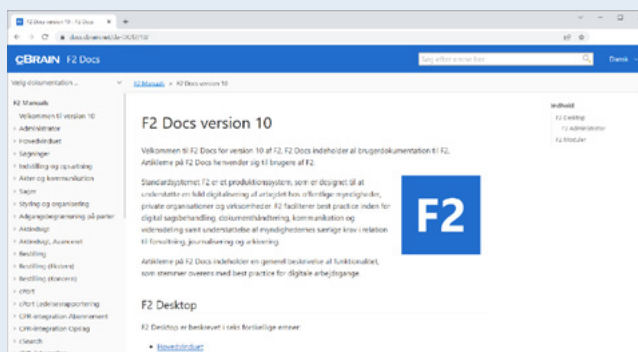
F2 Docs version 10 · F2 Docs

docs.cbrain.net/da-DK/F2/10/

cBRAIN F2 Docs

Søg efter emner her

Dansk

Vælg dokumentation...

F2 Manuals > F2 Docs version 10

F2 Manuals

Velkommen til version 10

Administrator

Hovedvinduet

Søgninger

Indstilling og opsætning

Akter og kommunikation

Sager

Styring og organisering

Adgangsbegrænsning på parter

Aktindsigt

Aktindsigt, Avanceret

Bestilling

Bestilling (Råstyre)

Bestilling (Koncern)

cPort

cPort Ledelsesrapportering

CPR-integration Abonnement

CPR-integration Opslag

cSearch

F2 Docs version 10

Velkommen til F2 Docs for version 10 af F2. F2 Docs indeholder al brugerdokumentation til F2. Artiklerne på F2 Docs henvender sig til brugere af F2.

Standardsystemet F2 er et produktionssystem, som er designet til at understøtte en fuld digitalisering af arbejdet hos offentlige myndigheder, private organisationer og virksomheder. F2 faciliterer best practice inden for digital sagsbehandling, dokumenthåndtering, kommunikation og videndeling samt understøttelse af myndighedernes særlige krav i relation til forvaltning, journalisering og arkivering.

F2

Artiklerne på F2 Docs indeholder en generel beskrivelse af funktionaliteten, som stemmer overens med best practice for digitale arbejdsgange.

F2 Desktop

F2 Desktop er beskrevet i seks forskellige emner:

Hovedvinduet

Indhold

F2 Desktop

F2 Administrator

F2 Moduler